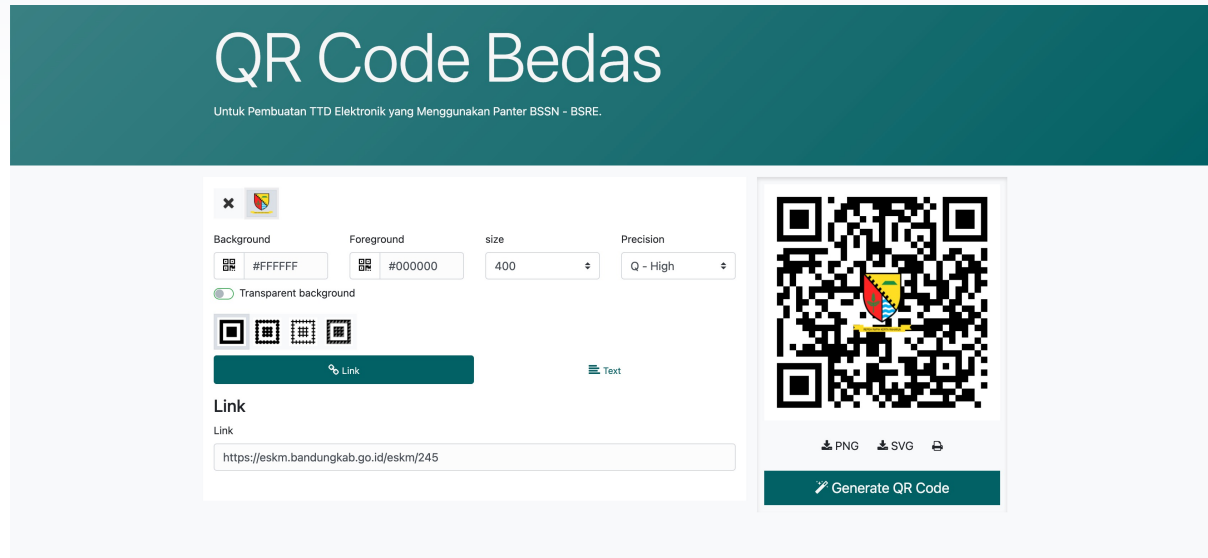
QR Code Bedas

Untuk Pembuatan TTD Elektronik yang Menggunakan Panter BSSN - BSRE.

✖

Background
#FFFFFF

Foreground
#000000

size
400

Precision
Q - High

Transparent background

Link

Text

Link

Link

https://eskm.bandungkab.go.id/eskm/245

PNG SVG

Generate QR Code